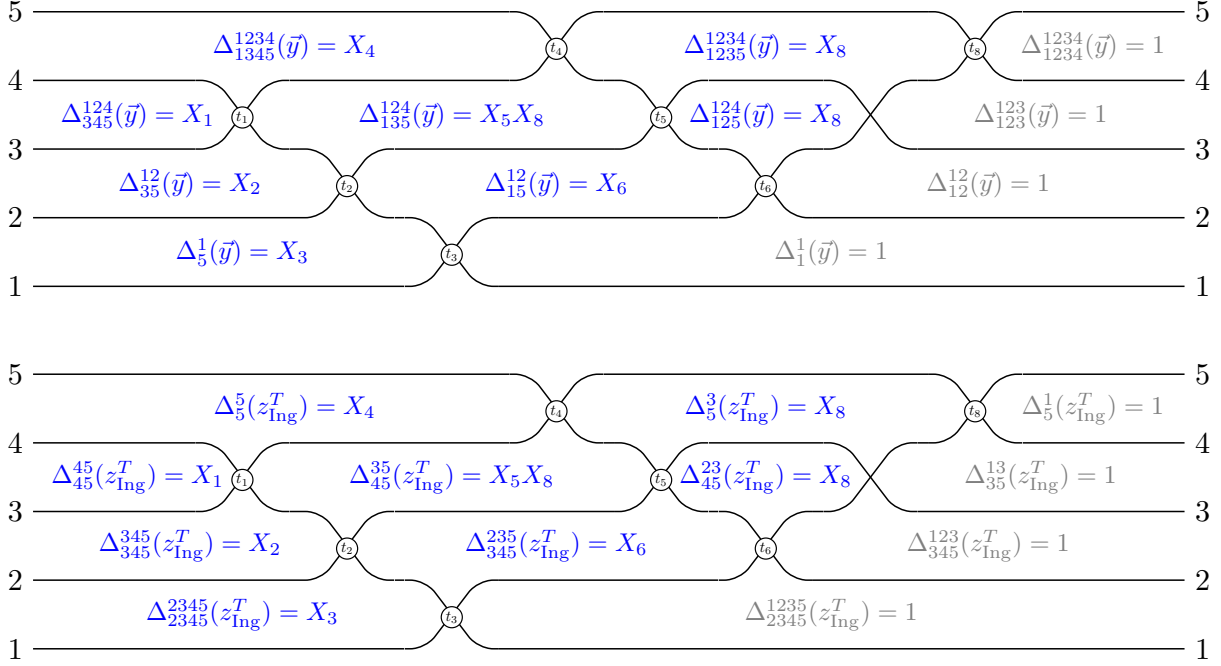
5 $\Delta^{1234}_{1345}(\vec{y}) = X_4$ $t_4$ $\Delta^{1234}_{1235}(\vec{y}) = X_8$ $t_8$ $\Delta^{1234}_{1234}(\vec{y}) = 1$ 5

4 $\Delta^{124}_{345}(\vec{y}) = X_1$ $t_1$ $\Delta^{124}_{135}(\vec{y}) = X_5X_8$ $t_5$ $\Delta^{124}_{125}(\vec{y}) = X_8$ $\Delta^{123}_{123}(\vec{y}) = 1$ 4

3 $\Delta^{12}_{35}(\vec{y}) = X_2$ $t_2$ $\Delta^{12}_{15}(\vec{y}) = X_6$ $t_6$ $\Delta^{12}_{12}(\vec{y}) = 1$ 3

2 $\Delta^{1}_{5}(\vec{y}) = X_3$ $t_3$ $\Delta^{1}_{1}(\vec{y}) = 1$ 2

1 1

5 $\Delta^{5}_{5}(z^T_{\text{Ing}}) = X_4$ $t_4$ $\Delta^{3}_{5}(z^T_{\text{Ing}}) = X_8$ $t_8$ $\Delta^{1}_{5}(z^T_{\text{Ing}}) = 1$ 5

4 $\Delta^{45}_{45}(z^T_{\text{Ing}}) = X_1$ $t_1$ $\Delta^{35}_{45}(z^T_{\text{Ing}}) = X_5X_8$ $t_5$ $\Delta^{23}_{45}(z^T_{\text{Ing}}) = X_8$ $\Delta^{13}_{35}(z^T_{\text{Ing}}) = 1$ 4

3 $\Delta^{345}_{345}(z^T_{\text{Ing}}) = X_2$ $t_2$ $\Delta^{235}_{345}(z^T_{\text{Ing}}) = X_6$ $t_6$ $\Delta^{123}_{345}(z^T_{\text{Ing}}) = 1$ 3

2 $\Delta^{2345}_{2345}(z^T_{\text{Ing}}) = X_3$ $t_3$ $\Delta^{1235}_{2345}(z^T_{\text{Ing}}) = 1$ 2

1 1